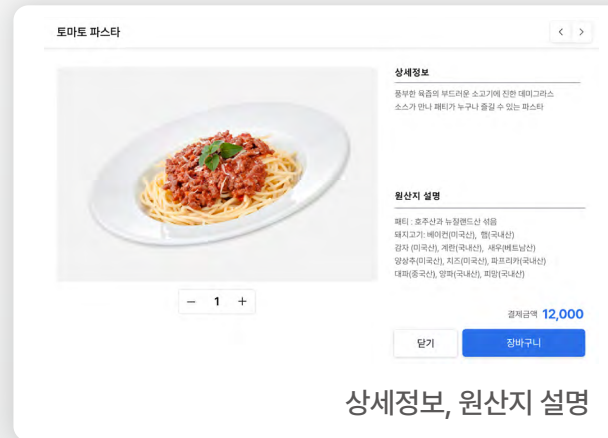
토마토 파스타

‹ ›

상세정보

풍부한 육즙의 부드러운 소고기에 진한 데미그라스 소스가 만나 패티가 누구나 즐길 수 있는 파스타

원산지 설명

패티 : 호주산과 뉴질랜드산 섞음
돼지고기: 베이컨(미국산), 햄(국내산)
감자 (미국산), 계란(국내산), 새우(베트남산)
양상추(미국산), 치즈(미국산), 파프리카(국내산)
대파(중국산), 양파(국내산), 피망(국내산)

− 1 +

결제금액 12,000

닫기

장바구니

상세정보, 원산지 설명